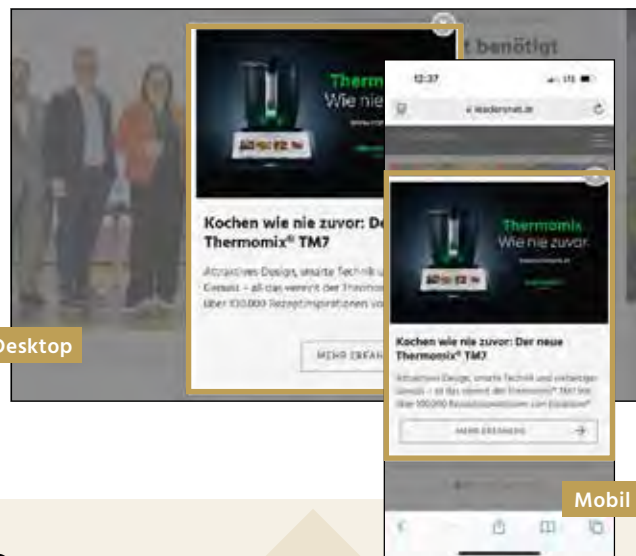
t benötigt

Thermo
Wie nie

Kochen wie nie zuvor: De
Thermomix® TM7

Attraktives Design, smarte Technik u
Genuss – all das vereint der Thermom
über 100.000 Rezeptinspirationen vo

MEHR ERFAH

Desktop

12:37

leadersnet.at

Thermomix
Wie nie zuvor

Kochen wie nie zuvor: Der neue Thermomix® TM7

Attraktives Design, smarte Technik und vielseitiger Genuss – all das vereint der Thermomix® TM7 mit über 100.000 Rezeptinspirationen von Cookidoo®

MEHR ERFAHREN

Mobil